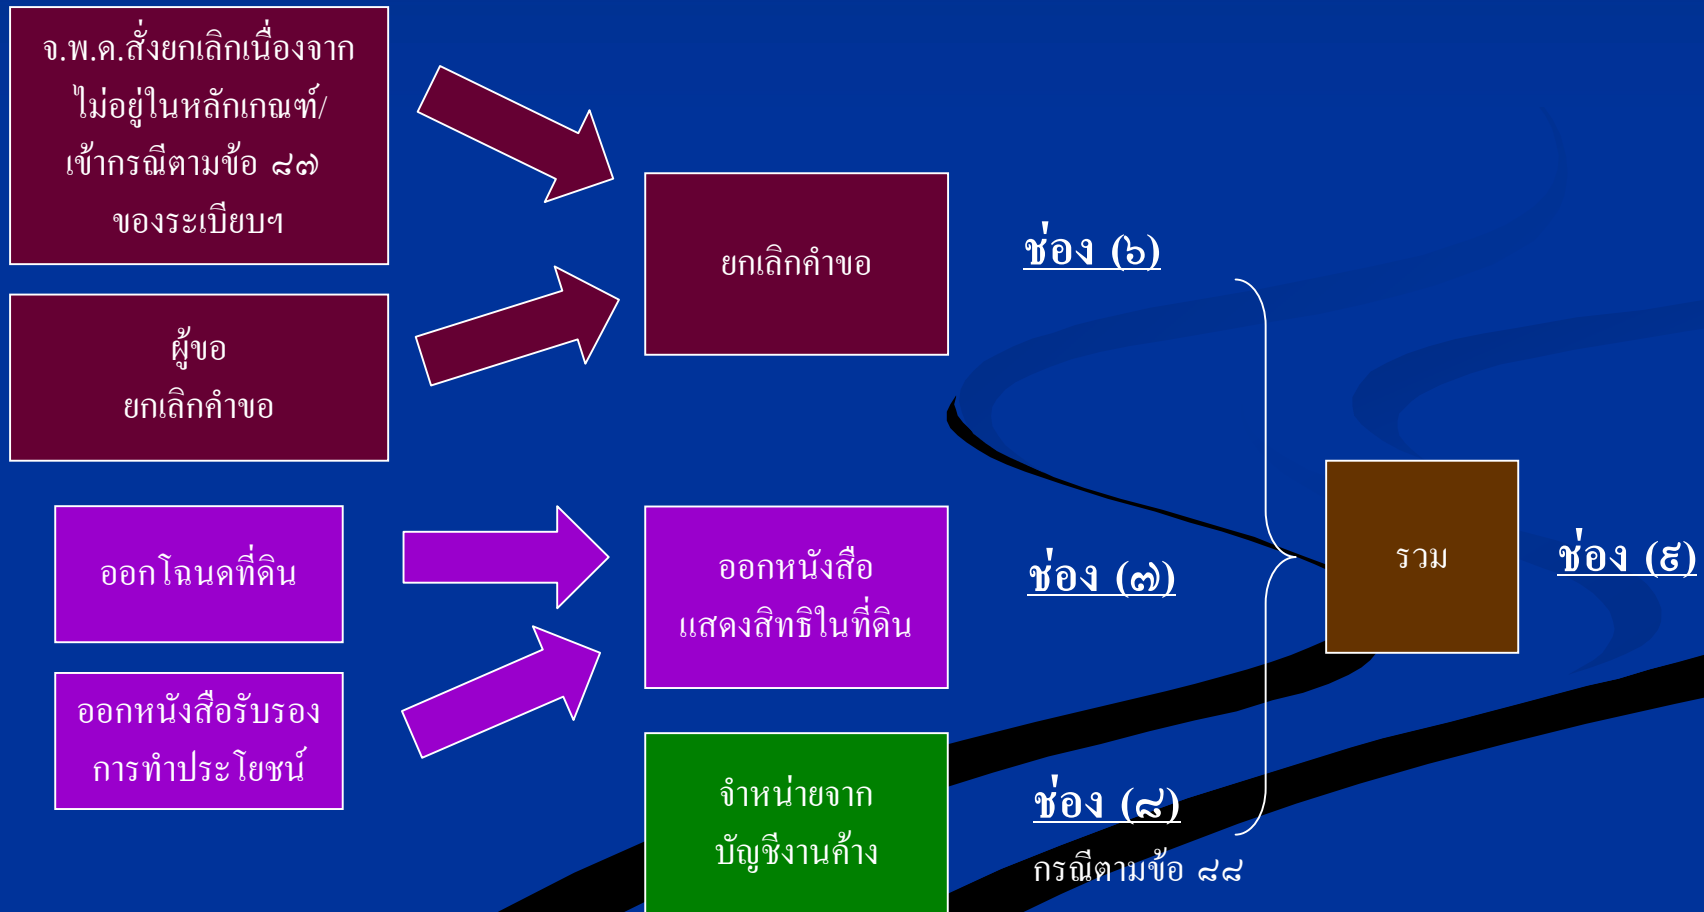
จ.พ.ด.สั่งยกเลิกเนื่องจาก ไม่อยู่ในหลักเกณฑ์/ เข้ากรณีตามข้อ ๘๗ ของระเบียบฯ

ผู้ขอ ยกเลิกคำขอ

ยกเลิกคำขอ

ช่อง (๖)

ออกโฉนดที่ดิน

ออกหนังสือรับรอง การทำประโยชน์

ออกหนังสือ แสดงสิทธิในที่ดิน

ช่อง (๗)

รวม

ช่อง (๕)

จำหน่ายจาก บัญชีงานค้าง

ช่อง (๘)

กรณีตามข้อ ๘๘